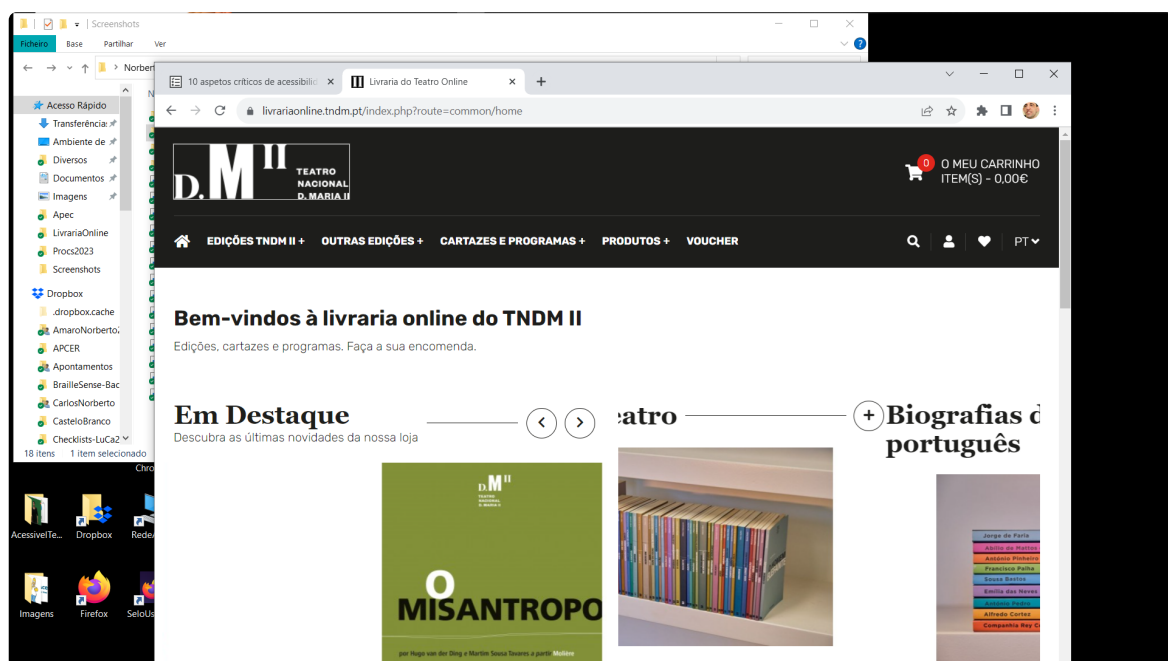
Screenshots

Ficheiro Base Partilhar Ver

Norbert

Acesso Rápido
Transferência
Ambiente de
Diversos
Documentos
Imagens
Apec
LivrariaOnline
Procs2023
Screenshots
Dropbox
.dropbox.cache
AmaroNorberto
APCER
Apontamentos
BrailleSense-Bac
CarlosNorberto
CasteloBranco
Checklists-LuCa2

18 itens 1 item selecionado

AcessivelTe... Dropbox RedeA
Imagens Firefox SeloUs

10 aspetos críticos de acessibili
Livraria do Teatro Online

livrariaonline.tndm.pt/index.php?route=common/home

D. M II TEATRO NACIONAL D. MARIA II

0 O MEU CARRINHO ITEM(S) - 0,00€

EDIÇÕES TNDM II + OUTRAS EDIÇÕES + CARTAZES E PROGRAMAS + PRODUTOS + VOUCHER PT

Bem-vindos à livraria online do TNDM II

Edições, cartazes e programas. Faça a sua encomenda.

Em Destaque

Descubra as últimas novidades da nossa loja

eatro

Biografias d português

D. M II TEATRO NACIONAL D. MARIA II

O MISANTROPO

por Hugo van der Ding e Martim Sousa Tavares a partir Molière

Jorge de Faria
Abílio de Mattos
Antonio Pinheiro
Francisco Palha
Sousa Bastos
Emília das Neves
Alfredo Cortez
Companhia Rey C